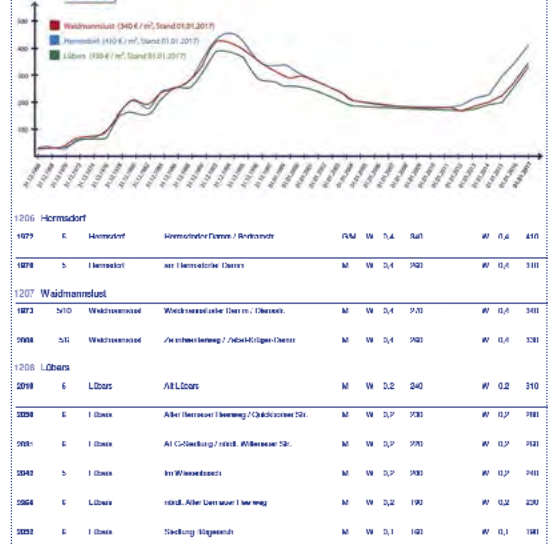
Waidmannslust (340 € / m², Stand 01.01.2017)
Hermsdorf (410 € / m², Stand 01.01.2017)
Lübars (330 € / m², Stand 01.01.2017)

500
400
300
200
100

1206 Hermsdorf

| 1072 | 5 | Hermsdorf | Hermsdorfer Damm / Bertramstr. | G/M | W | 0,4 | 240 | W | 0,4 | 410 |
|---|---|---|---|---|---|---|---|---|---|---|
| 1070 | 5 | Hermsdorf | am Hermsdorfer Damm | M | W | 0,4 | 230 | W | 0,4 | 310 |

1207 Waidmannslust

| 1073 | 5/10 | Waidmannslust | Waidmannsluster Damm / Oraniendamm | M | W | 0,4 | 270 | W | 0,4 | 340 |
|---|---|---|---|---|---|---|---|---|---|---|
| 2000 | 5/5 | Waidmannslust | Zerndorfer Weg / Artur-Krüger-Damm | M | W | 0,4 | 250 | W | 0,4 | 330 |

1208 Lübars

| 2010 | 5 | Lübars | Alt Lübars | M | W | 0,2 | 240 | W | 0,2 | 310 |
|---|---|---|---|---|---|---|---|---|---|---|
| 2030 | 5 | Lübars | Alter Bernauer Heerweg / Quickborner Str. | M | W | 0,2 | 230 | W | 0,2 | 280 |
| 2031 | 5 | Lübars | Alt-Siedlung / nördl. Wilhelmsruher Str. | M | W | 0,2 | 270 | W | 0,2 | 310 |
| 2040 | 5 | Lübars | Im Wiesenbusch | M | W | 0,2 | 200 | W | 0,2 | 240 |
| 2050 | 5 | Lübars | nördl. Alter Bernauer Heerweg | M | W | 0,2 | 190 | W | 0,2 | 230 |
| 2052 | 5 | Lübars | Siedlung Hügelweg | M | W | 0,1 | 160 | W | 0,1 | 160 |